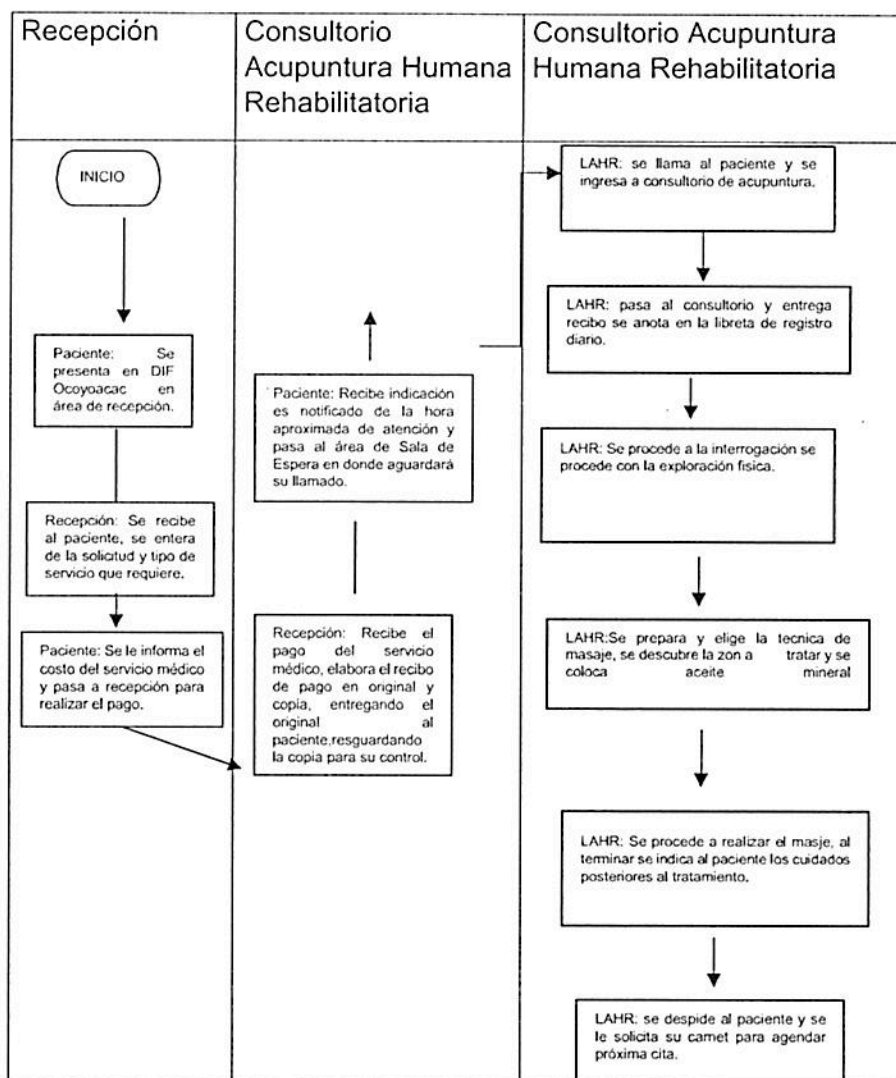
| Recepción | Consultorio Acupuntura Humana Rehabilitatoria | Consultorio Acupuntura Humana Rehabilitatoria |
|---|---|---|

INICIO

Paciente: Se presenta en DIF Ocoyoacac en área de recepción.

Recepción: Se recibe al paciente, se entera de la solicitud y tipo de servicio que requiere.

Paciente: Se le informa el costo del servicio médico y pasa a recepción para realizar el pago.

Recepción: Recibe el pago del servicio médico, elabora el recibo de pago en original y copia, entregando el original al paciente,resguardando la copia para su control.

Paciente: Recibe indicación es notificado de la hora aproximada de atención y pasa al área de Sala de Espera en donde aguardará su llamado.

LAHR: se llama al paciente y se ingresa a consultorio de acupuntura.

LAHR: pasa al consultorio y entrega recibo se anota en la libreta de registro diario.

LAHR: Se procede a la interrogación se procede con la exploración fisica.

LAHR:Se prepara y elige la tecnica de masaje, se descubre la zon a tratar y se coloca aceite mineral

LAHR: Se procede a realizar el masje, al terminar se indica al paciente los cuidados posteriores al tratamiento.

LAHR: se despide al paciente y se le solicita su carnet para agendar próxima cita.